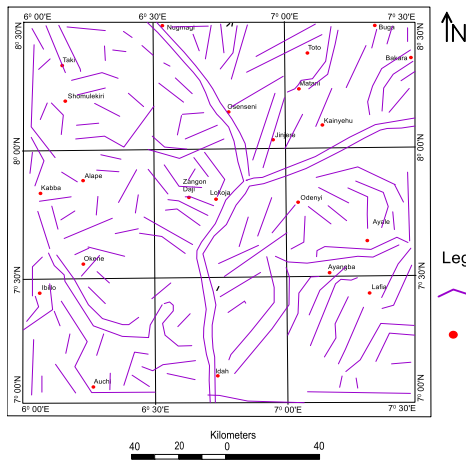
6° 00'E
6° 30'E
7° 00'E
7° 30'E
N
8° 30'N
8° 00'N
7° 30'N
7° 00'N
Naigmagi
Buga
Toto
Bakara
Taki
Matan
Shomulekiri
Osenseni
Kainyehu
Jinjele
Alape
Zangon Daji
Lokoja
Odenyi
Kabba
Ayale
Okene
Ayangba
Ibillo
Lafia
Auchi
Idah
6° 00'E
6° 30'E
7° 00'E
7° 30'E
8° 30'N
8° 00'N
7° 30'N
7° 00'N
Leg
Kilometers
40 20 0 40